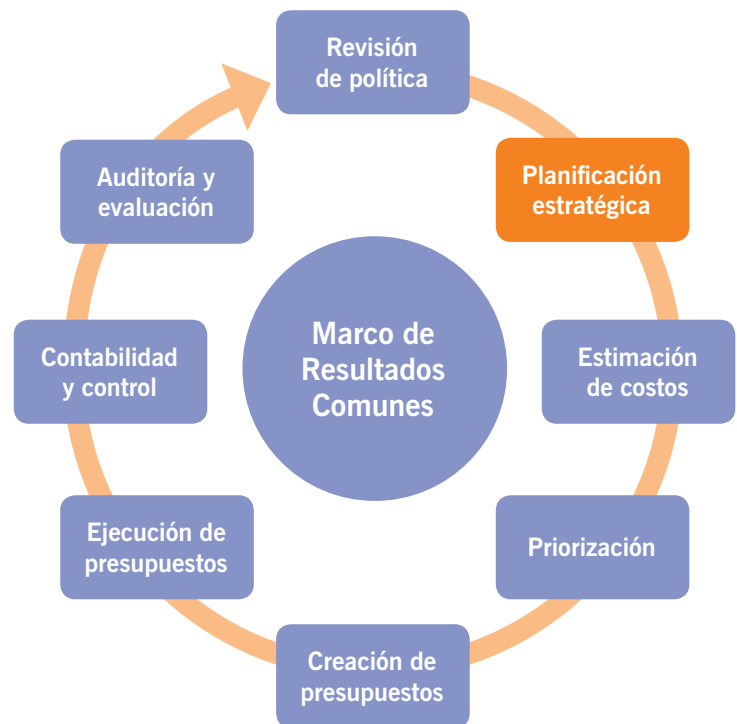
Revisión de política

Planificación estratégica

Estimación de costos

Priorización

Creación de presupuestos

Ejecución de presupuestos

Contabilidad y control

Auditoría y evaluación

Marco de Resultados Comunes